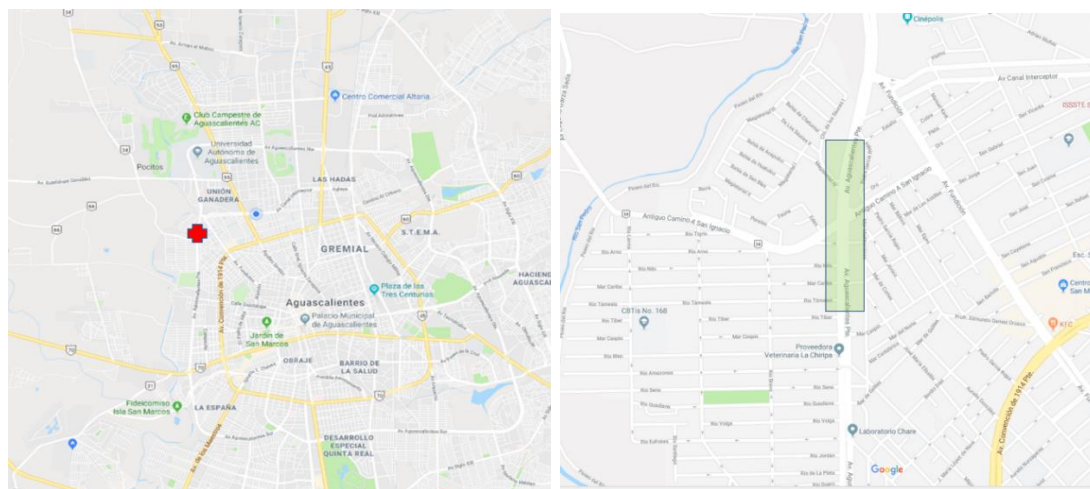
Club Campestre de Aguascalientes AC
Centro Comercial Altaria
Universidad Autónoma de Aguascalientes
Pocitos
UNIÓN GANADERA
LAS HADAS
GREMIAL
S.T.E.M.A.
Aguascalientes
Plaza de las Tres Centurias
Palacio Municipal de Aguascalientes
Jardín de San Marcos
OBRAJE
BARRIO DE LA SALUD
HACIEND AGUASCAL
Fideicomiso Isla San Marcos
LA ESPAÑA
DESARROLLO ESPECIAL QUINTA REAL
Av. Convención de 1914 Pte.

Cinépolis
Av Canal Interceptor
ISSSTE
Antiguo Camino a San Ignacio
Av. Aguascalientes Pte.
CBTis No. 168
Proveedora Veterinaria La Chirripa
Laboratorio Chaire
Río Amazonas
Río Sena
Río Guadiana
Río Volga
Río Éufrates
Río Tíber
Río Támesis
Río Nilo
Mar Caribe
Mar Caspio
Mar Rojo
Río Jordán
Río de La Plata
K1C
Av. Convención de 1914 Pte.
Google